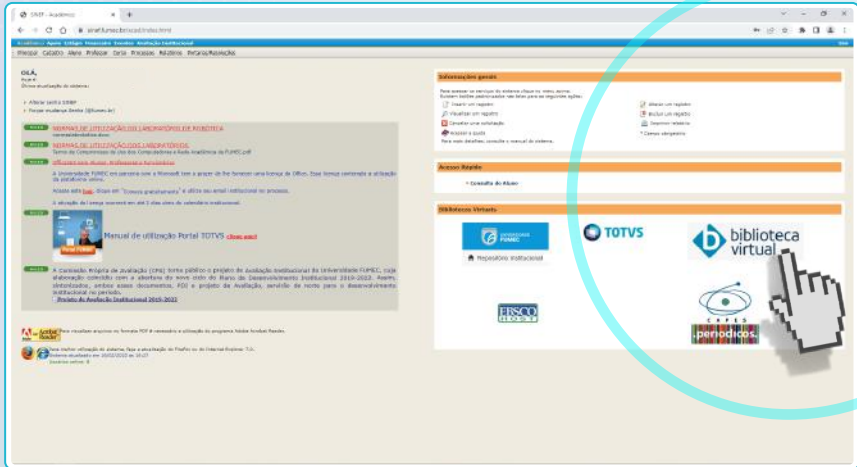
SINEF - Acadêmico

sinef.fumec.br/acad/index.html

Principal Cadastro Aluno Professor Curso Processos Relatórios Portaria/Resolução

OLÁ,

NORMAS DE UTILIZAÇÃO DO LABORATÓRIO DE ROBÓTICA

NORMAS DE UTILIZAÇÃO DOS LABORATÓRIOS

Office365 para Alunos, Professores e Funcionários

Manual de utilização Portal TOTVS

Projeto de Avaliação Institucional 2019-2022

Informações gerais

Inserir um registro

Visualizar um registro

Cancelar uma solicitação

Alterar um registro

Excluir um registro

Imprimir relatório

Acesso Rápido

Consulta do Aluno

Biblioteca Virtuais

UNIVERSIDADE FUMEC

Repositório Institucional

TOTVS

biblioteca virtual

EBSCO HOST

CAPES

periódicos.